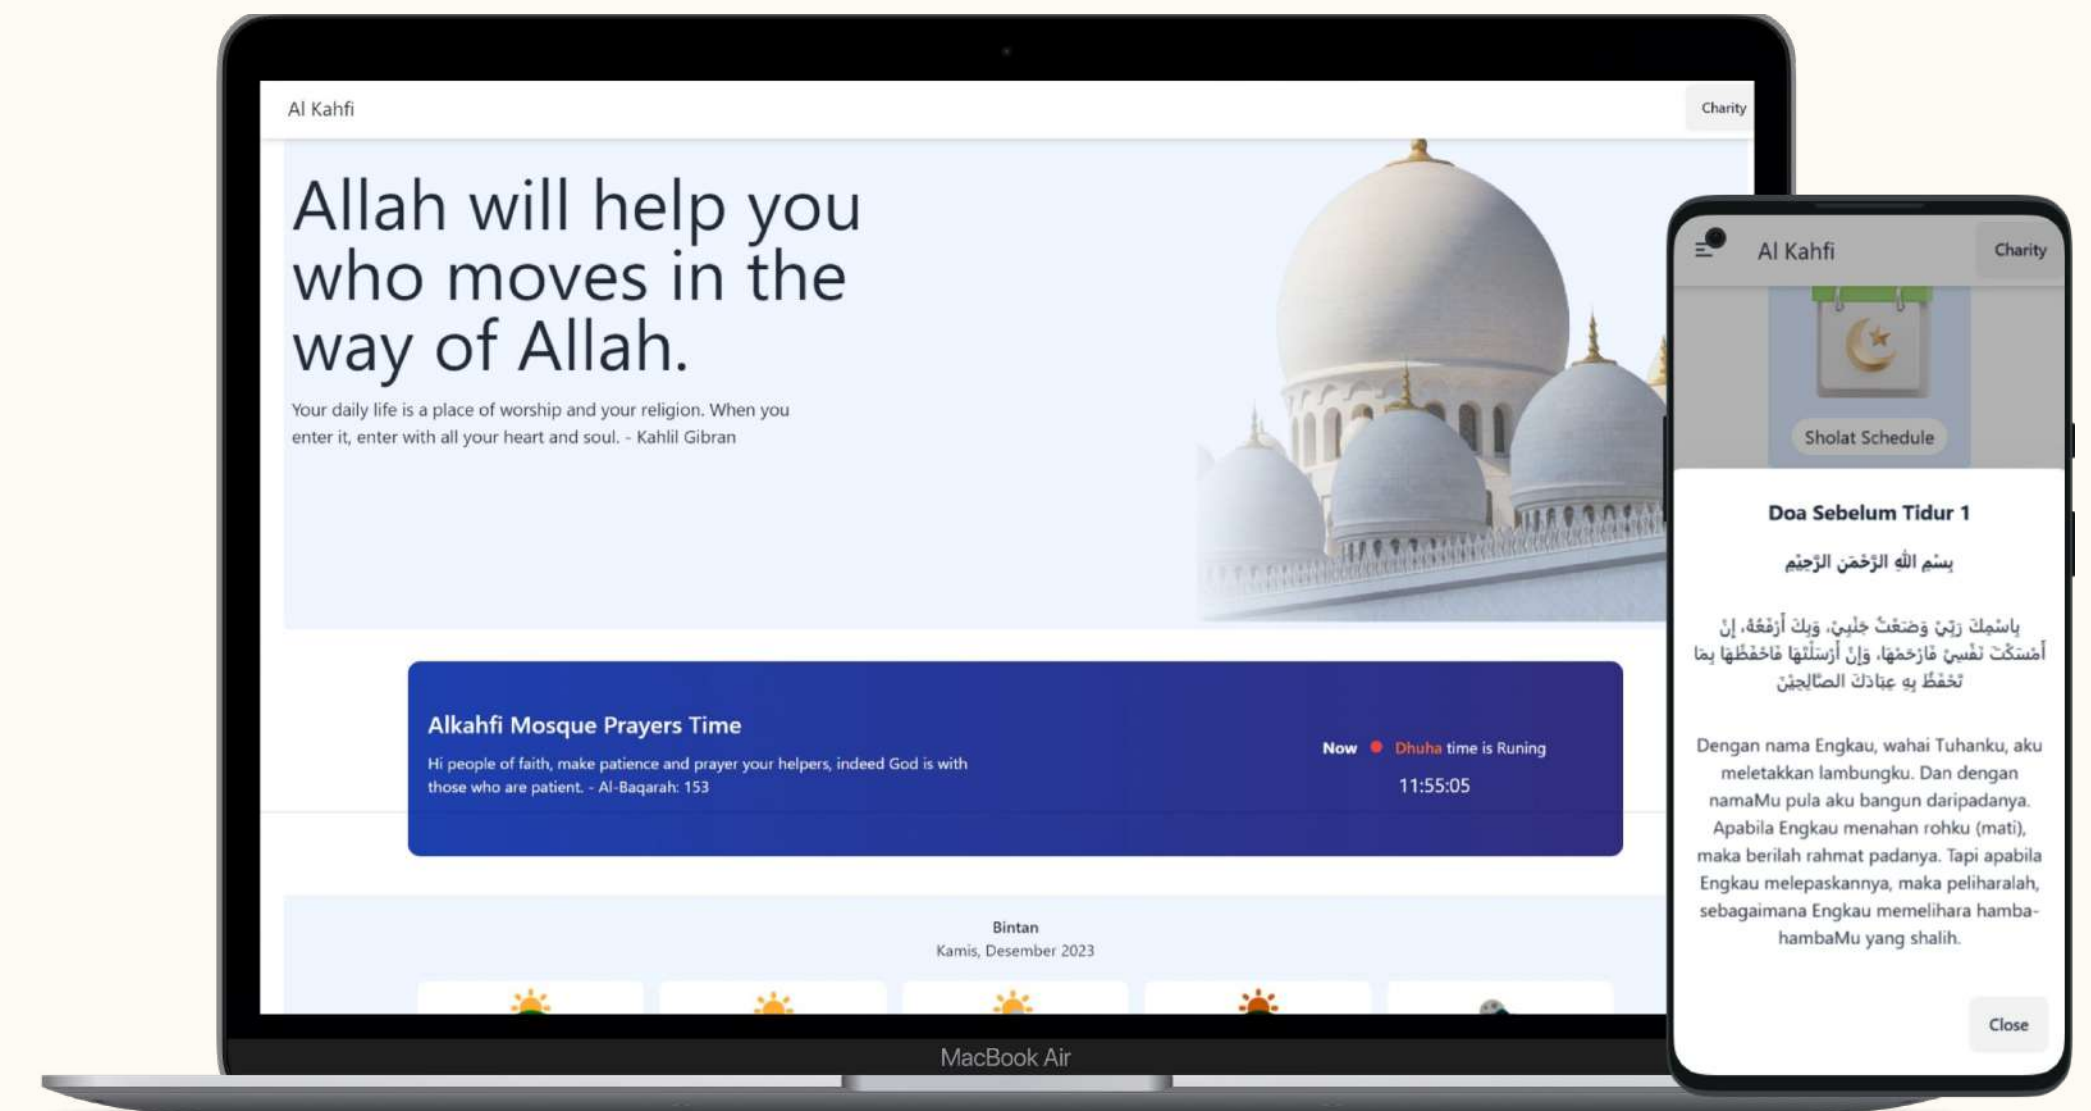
Al Kahfi

Charity

Allah will help you who moves in the way of Allah.

Your daily life is a place of worship and your religion. When you enter it, enter with all your heart and soul. - Kahlil Gibran

Alkahfi Mosque Prayers Time

Hi people of faith, make patience and prayer your helpers, indeed God is with those who are patient. - Al-Baqarah: 153

Now Dhuha time is Runing

11:55:05

Bintan

Kamis, Desember 2023

MacBook Air

Al Kahfi

Charity

Sholat Schedule

Doa Sebelum Tidur 1

بِسْمِ اللّٰهِ الرَّحْمٰنِ الرَّحِيْمِ

بِاسْمِكَ رَبِّيْ وَضَعْتُ جَنْبِيْ، وَبِكَ أَرْفَعُهُ، إِنْ أَمْسَكْتَ نَفْسِيْ فَارْحَمْهَا، وَإِنْ أَرْسَلْتَهَا فَاحْفَظْهَا بِمَا تَحْفَظُ بِهِ عِبَادَكَ الصَّالِحِيْنَ

Dengan nama Engkau, wahai Tuhanku, aku meletakkan lambungku. Dan dengan namaMu pula aku bangun daripadanya. Apabila Engkau menahan rohku (mati), maka berilah rahmat padanya. Tapi apabila Engkau melepaskannya, maka peliharalah, sebagaimana Engkau memelihara hambahambaMu yang shalih.

Close